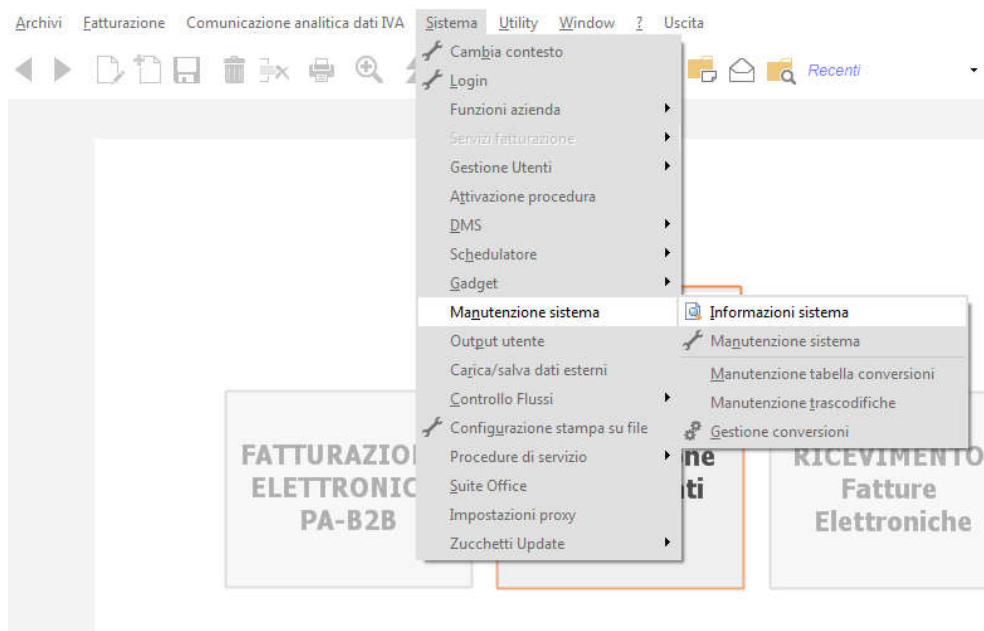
Archivi Fatturazione Comunicazione analitica dati IVA Sistema Utility Window ? Uscita

Recenti

Cambia contesto
Login
Funzioni azienda
Servizi fatturazione
Gestione Utenti
Attivazione procedura
DMS
Schedulatore
Gadget
Manutenzione sistema
Output utente
Carica/salva dati esterni
Controllo Flussi
Configurazione stampa su file
Procedure di servizio
Suite Office
Impostazioni proxy
Zucchetti Update

Informazioni sistema
Manutenzione sistema
Manutenzione tabella conversioni
Manutenzione trascodifiche
Gestione conversioni

FATTURAZIO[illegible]
ELETTRONIC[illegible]
PA-B2B

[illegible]ne
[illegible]ti

RICEVIMENTO
Fatture
Elettroniche